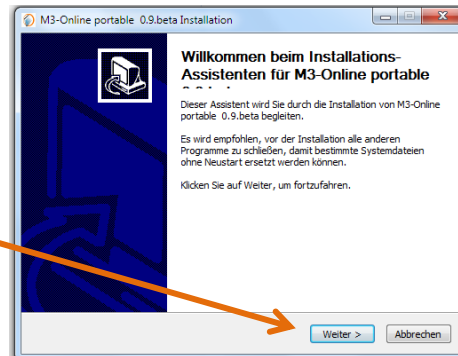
M3-Online portable 0.9.beta Installation

Willkommen beim Installations-Assistenten für M3-Online portable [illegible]

Dieser Assistent wird Sie durch die Installation von M3-Online portable 0.9.beta begleiten.

Es wird empfohlen, vor der Installation alle anderen Programme zu schließen, damit bestimmte Systemdateien ohne Neustart ersetzt werden können.

Klicken Sie auf Weiter, um fortzufahren.

Weiter >

Abbrechen